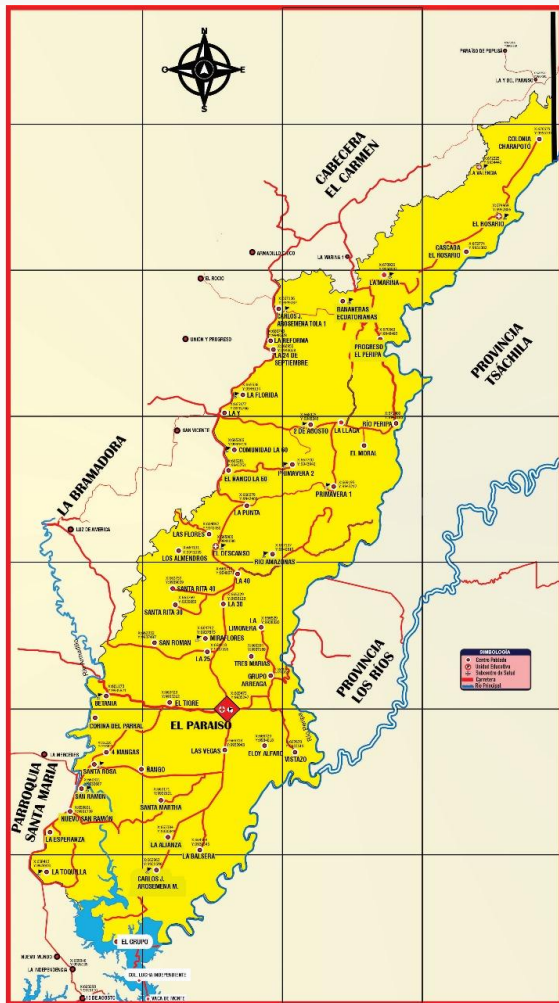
N
O
E
S

PARAÍSO DE PUPUSA
LA Y DEL PARAÍSO

CABECERA EL CARMEN

COLONIA CHARAPOTO
LA VALENCIA
EL ROSARIO
CASCADA EL ROSARIO

ARMADILLO CHICO
LA MARINA 1
LA MARINA

EL ROCIO
UNION Y PROGRESO

BANANERAS ECUATORIANAS
CARLOS J. AROSEMENA TOLA 1
LA REFORMA
LA 24 DE SEPTIEMBRE
PROGRESO EL PERIPA

PROVINCIA TSACHILA

LA FLORIDA
LA Y
SAN VICENTE
2 DE AGOSTO
LA LLAGA
RIO PERIPA
EL MORAL
COMUNIDAD LA 60
PRIMAVERA 2
EL MANGO LA 60
PRIMAVERA 1
LA PUNTA

LA BRAMADORA
LUZ DE AMERICA

LAS FLORES
EL DESCANSO
LOS ALMENDROS
RIO AMAZONAS
LA 40
SANTA RITA 40
LA 30
SANTA RITA 30
LA LIMONERA
MIRAFLORES
SAN ROMAN
LA 35
TRES MARIAS
GRUPO ARREAGA

PROVINCIA LOS RIOS

SIMBOLOGIA
Centro Poblado
Unidad Educativa
Subcentro de Salud
Carretera
Río Principal

BETANIA
EL TIGRE
EL PARAISO
CORINA DEL PARRAL
LA MERCEDES
4 MANGAS
LAS VEGAS
ELOY ALFARO
VISTAZO
SANTA ROSA
RANGO
SAN RAMON

PARROQUIA SANTA MARIA

SANTA MARTHA
NUEVO SAN RAMON
LA ALIANZA
LA ESPERANZA
LA BALSERA
LA TOQUILLA
CARLOS J. AROSEMENA M.

EL GRUPO
NUEVO MUNDO
LA INDEPENDENCIA
COL. LUCHA INDEPENDIENTE
10 DE AGOSTO
VACA DE MONTE